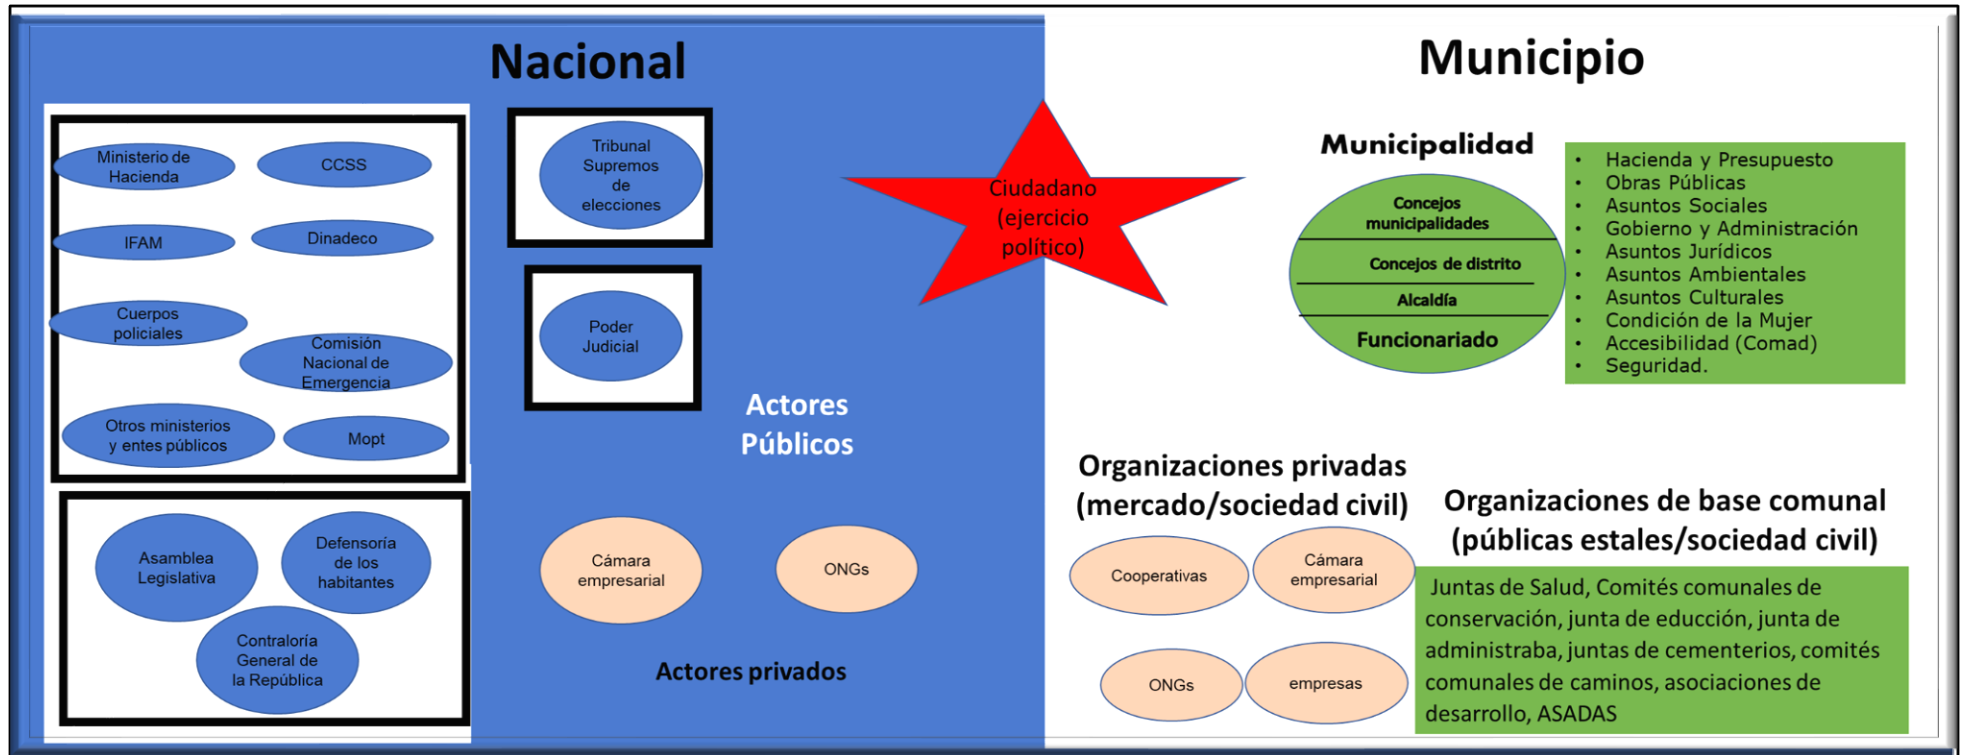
Nacional

Ministerio de Hacienda

CCSS

IFAM

Dinadeco

Cuerpos policiales

Comisión Nacional de Emergencia

Otros ministerios y entes públicos

Mopt

Asamblea Legislativa

Defensoría de los habitantes

Contraloría General de la República

Tribunal Supremos de elecciones

Poder Judicial

Actores Públicos

Cámara empresarial

ONGs

Actores privados

Ciudadano (ejercicio político)

Municipio

Municipalidad

Concejos municipalidades

Concejos de distrito

Alcaldía

Funcionariado

- Hacienda y Presupuesto
- Obras Públicas
- Asuntos Sociales
- Gobierno y Administración
- Asuntos Jurídicos
- Asuntos Ambientales
- Asuntos Culturales
- Condición de la Mujer
- Accesibilidad (Comad)
- Seguridad.

Organizaciones privadas (mercado/sociedad civil)

Cooperativas

Cámara empresarial

ONGs

empresas

Organizaciones de base comunal (públicas estales/sociedad civil)

Juntas de Salud, Comités comunales de conservación, junta de educción, junta de administraba, juntas de cementerios, comités comunales de caminos, asociaciones de desarrollo, ASADAS